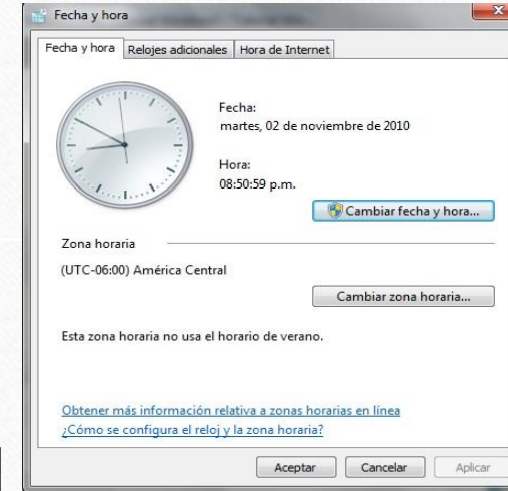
Fecha y hora

Fecha y hora | Relojes adicionales | Hora de Internet

Fecha:
martes, 02 de noviembre de 2010

Hora:
08:50:59 p.m.

Cambiar fecha y hora...

Zona horaria

(UTC-06:00) América Central

Cambiar zona horaria...

Esta zona horaria no usa el horario de verano.

Obtener más información relativa a zonas horarias en línea
¿Cómo se configura el reloj y la zona horaria?

Aceptar | Cancelar | Aplicar